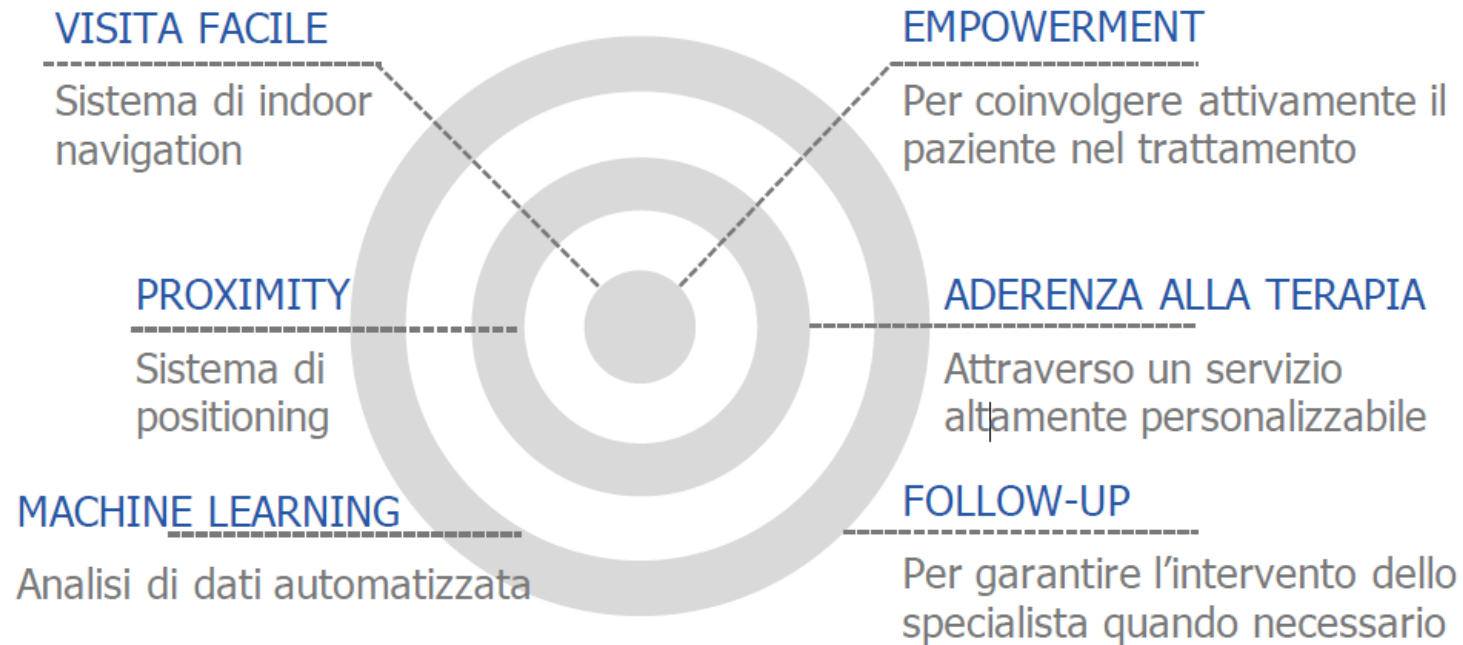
VISITA FACILE

Sistema di indoor navigation

EMPOWERMENT

Per coinvolgere attivamente il paziente nel trattamento

PROXIMITY

Sistema di positioning

ADERENZA ALLA TERAPIA

Attraverso un servizio altamente personalizzabile

MACHINE LEARNING

Analisi di dati automatizzata

FOLLOW-UP

Per garantire l’intervento dello specialista quando necessario